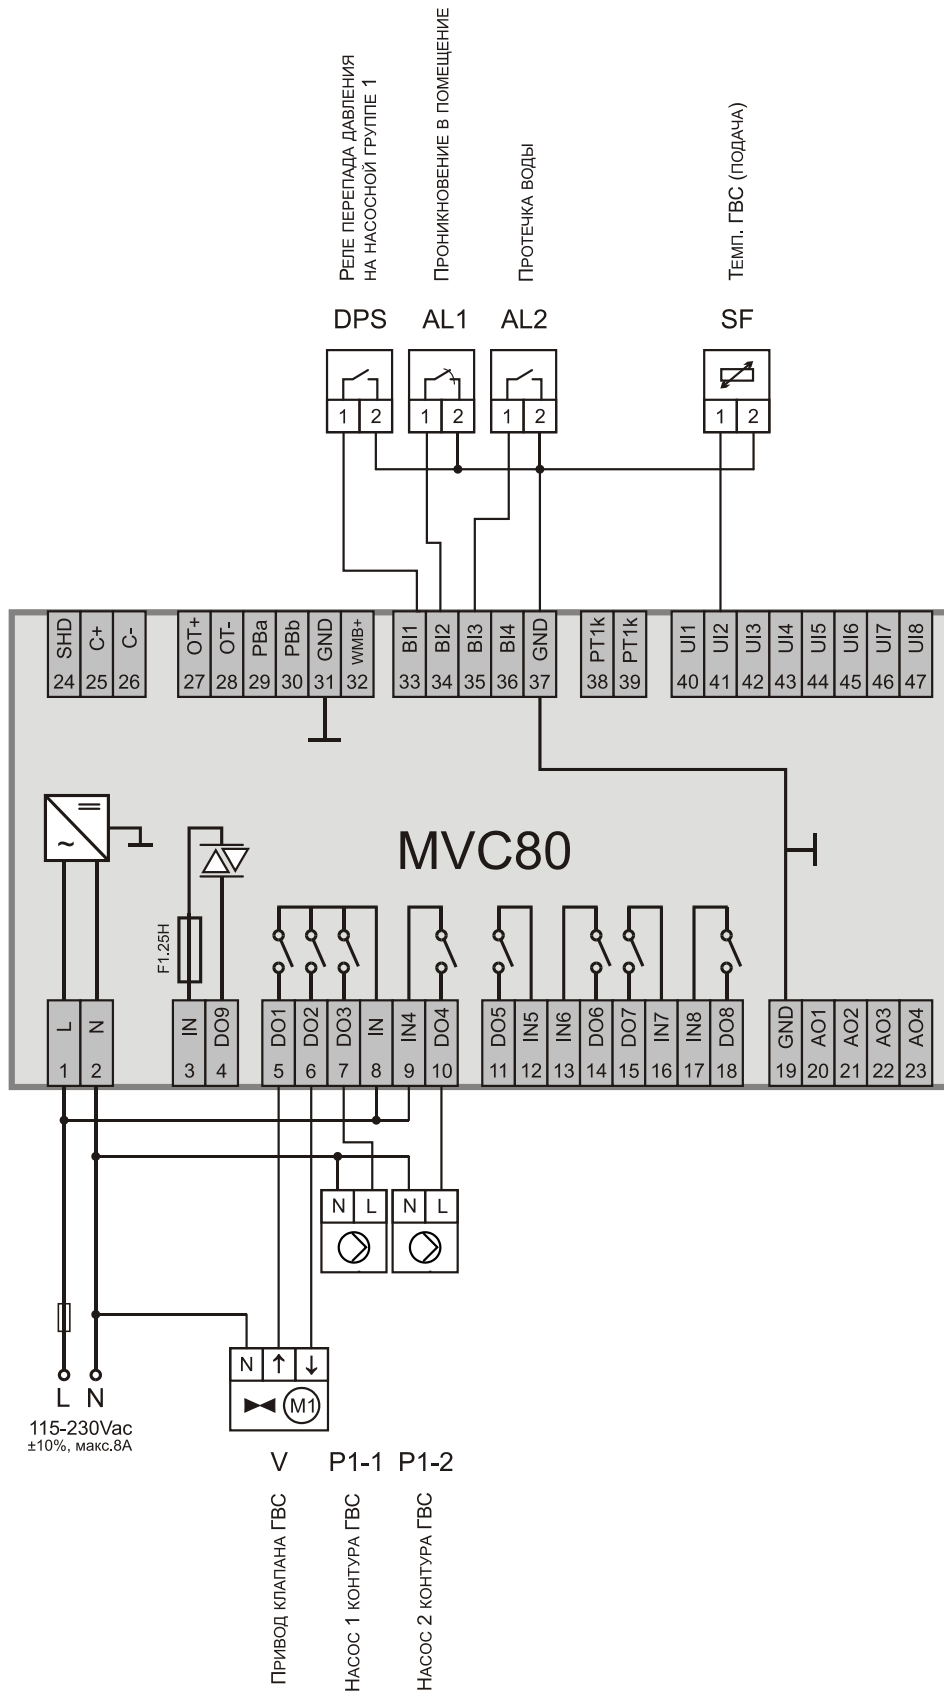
Реле перепада давления на насосной группе 1

Проникновение в помещение

Протечка воды

Темп. ГВС (подача)

DPS AL1 AL2 SF

1 2 1 2 1 2 1 2

SHD C+ C- OT+ OT- PBa PBb GND WMB+ BI1 BI2 BI3 BI4 GND PT1k PT1k UI1 UI2 UI3 UI4 UI5 UI6 UI7 UI8

24 25 26 27 28 29 30 31 32 33 34 35 36 37 38 39 40 41 42 43 44 45 46 47

MVC80

F1.25H

L N IN DO9 DO1 DO2 DO3 IN IN4 DO4 DO5 IN5 IN6 DO6 DO7 IN7 IN8 DO8 GND AO1 AO2 AO3 AO4

1 2 3 4 5 6 7 8 9 10 11 12 13 14 15 16 17 18 19 20 21 22 23

N L N L

N ↑ ↓

M1

L N

115-230Vac
±10%, макс.8A

V P1-1 P1-2

Привод клапана ГВС

Насос 1 контура ГВС

Насос 2 контура ГВС